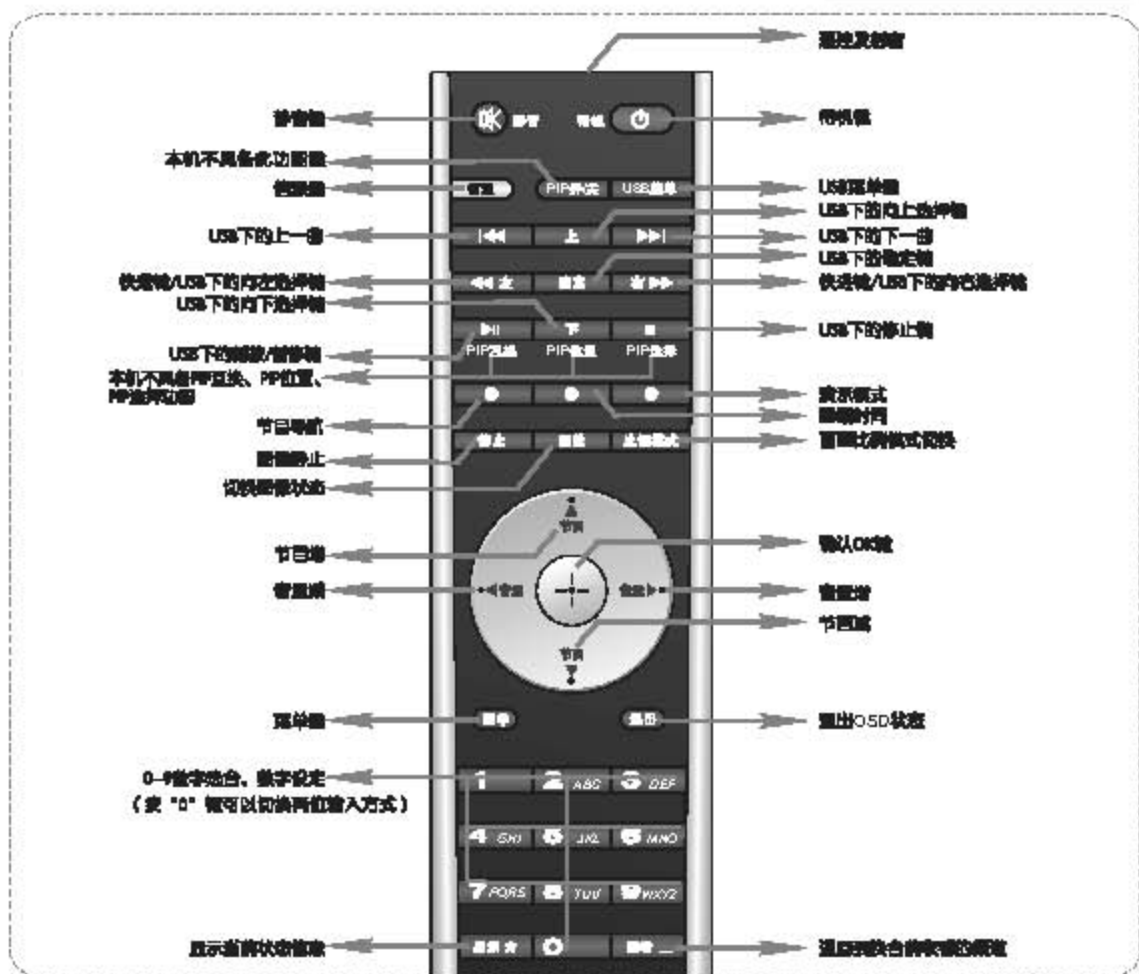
遥控发射窗
静音键
静音
待机
待机键
本机不具备此功能按键
信源键
PIP开/关
USB菜单
USB菜单键
USB下的向上选择键
USB下的上一曲
上
USB下的下一曲
USB下的确定键
快退键/USB下的向左选择键
左
确定
右
快进键/USB下的向右选择键
USB下的向下选择键
下
USB下的停止键
USB下的播放/暂停键
PIP互换
PIP位置
PIP选择
本机不具备PIP互换、PIP位置、PIP选择功能
显示模式
睡眠时间
节目导航
静止
图像比例模式切换
画面静止
伴音
比例模式
切换伴音功能
节目
节目增
确认OK键
音量减
音量
音量
音量增
节目减
节目
菜单键
菜单
退出
退出OSD状态
0-9数字组合、数字设定
（按"0"键可以切换两位输入方式）
1
2 ABC
3 DEF
4 GHI
5 JKL
6 MNO
7 PQRS
8 TUV
9 WXYZ
显示当前状态信息
返回到前一次所收看的频道
0
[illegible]
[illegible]